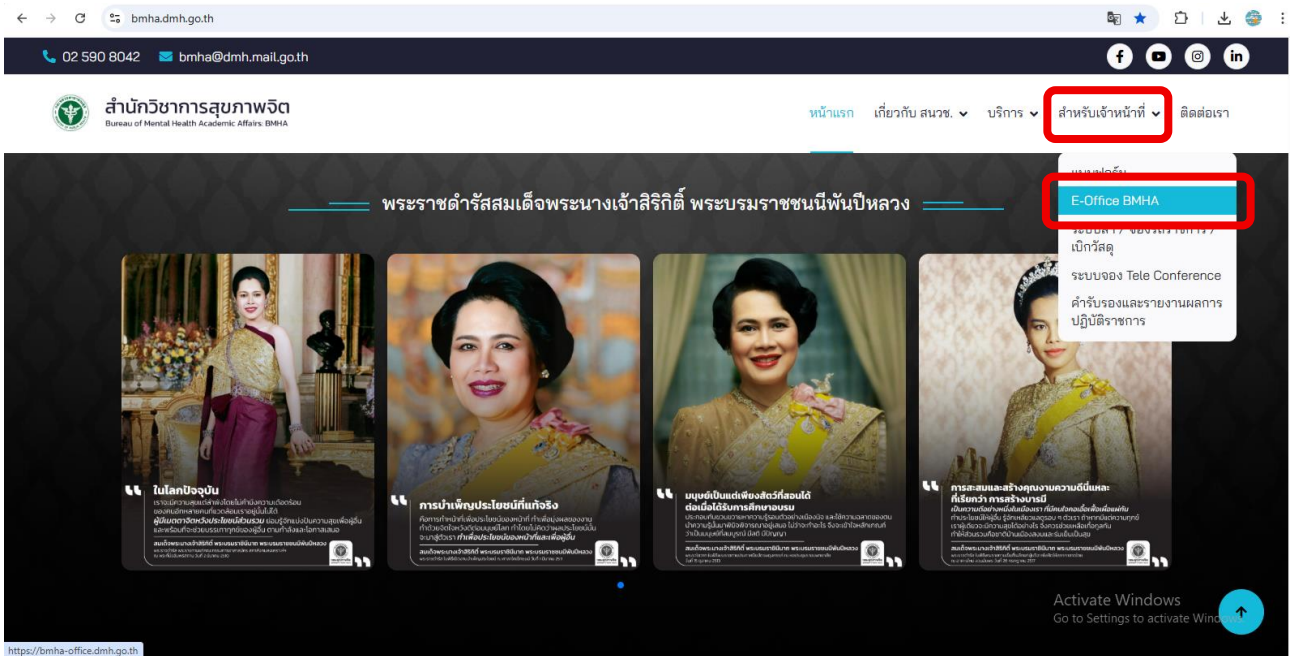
bmha.dmh.go.th

02 590 8042 bmha@dmh.mail.go.th

สำนักวิชาการสุขภาพจิต
Bureau of Mental Health Academic Affairs: BMHA

หน้าแรก เกี่ยวกับ สนวช. บริการ สำหรับเจ้าหน้าที่ ติดต่อเรา

แบบฟอร์ม
E-Office BMHA
ระบบลา / จองห้องประชุม / เบิกวัสดุ
ระบบจอง Tele Conference
คำรับรองและรายงานผลการปฏิบัติราชการ

พระราชดำรัสสมเด็จพระนางเจ้าสิริกิติ์ พระบรมราชชนนีพันปีหลวง

ในโลกปัจจุบัน
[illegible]

การบำเพ็ญประโยชน์ที่แท้จริง
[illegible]

มนุษย์เป็นแต่เพียงสัตว์ที่สอนได้ ต่อเมื่อได้รับการศึกษาอบรม
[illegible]

การสะสมและสร้างคุณงามความดีนี้แหละ ที่เรียกว่า การสร้างบารมี
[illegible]

Activate Windows
Go to Settings to activate Windows.

https://bmha-office.dmh.go.th